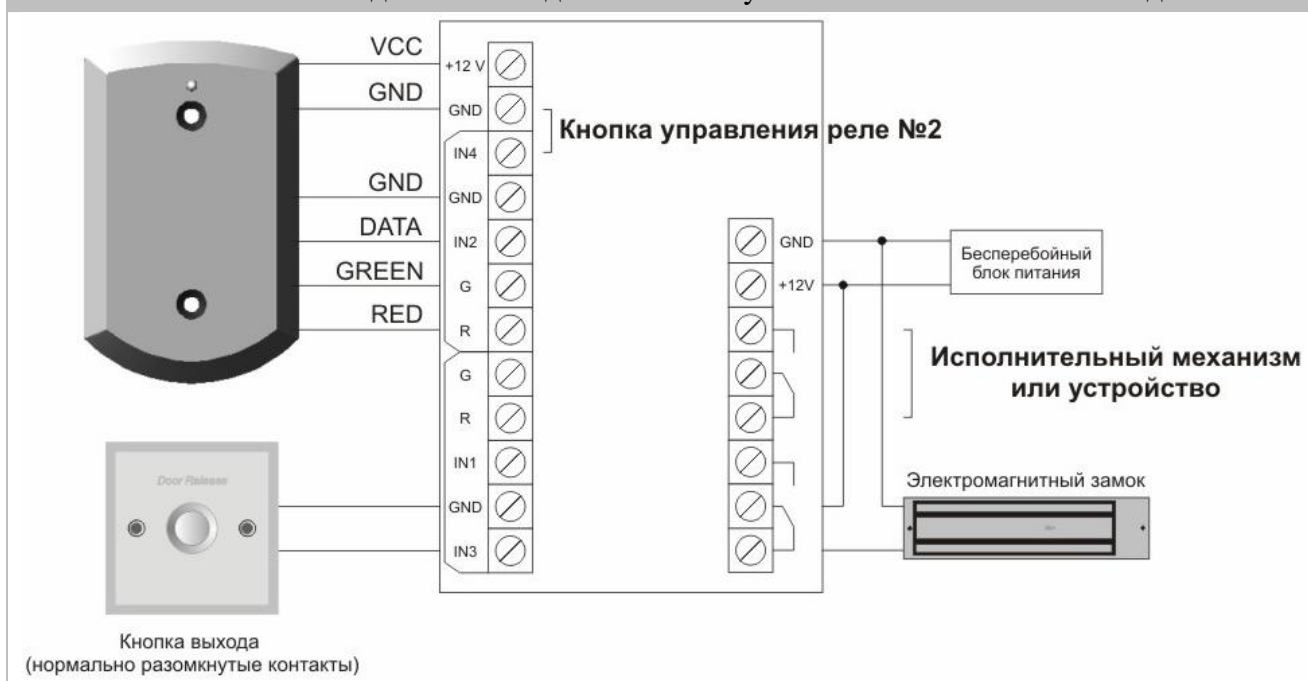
VCC
GND
GND
DATA
GREEN
RED

+12 V
GND
IN4
GND
IN2
G
R
G
R
IN1
GND
IN3

Кнопка управления реле №2

GND
+12V

Бесперебойный блок питания

Исполнительный механизм или устройство

Электромагнитный замок

Door Release

Кнопка выхода
(нормально разомкнутые контакты)